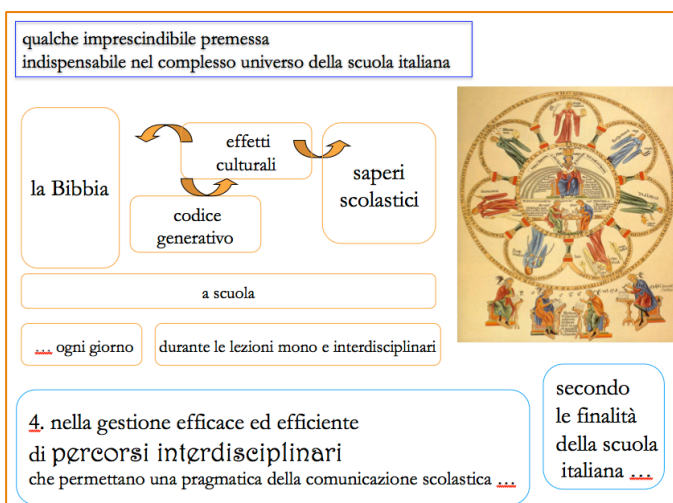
qualche imprescindibile premessa
indispensabile nel complesso universo della scuola italiana

la Bibbia

effetti culturali

codice generativo

saperi scolastici

a scuola

… ogni giorno

durante le lezioni mono e interdisciplinari

4. nella gestione efficace ed efficiente di percorsi interdisciplinari che permettano una pragmatica della comunicazione scolastica …

secondo le finalità della scuola italiana …